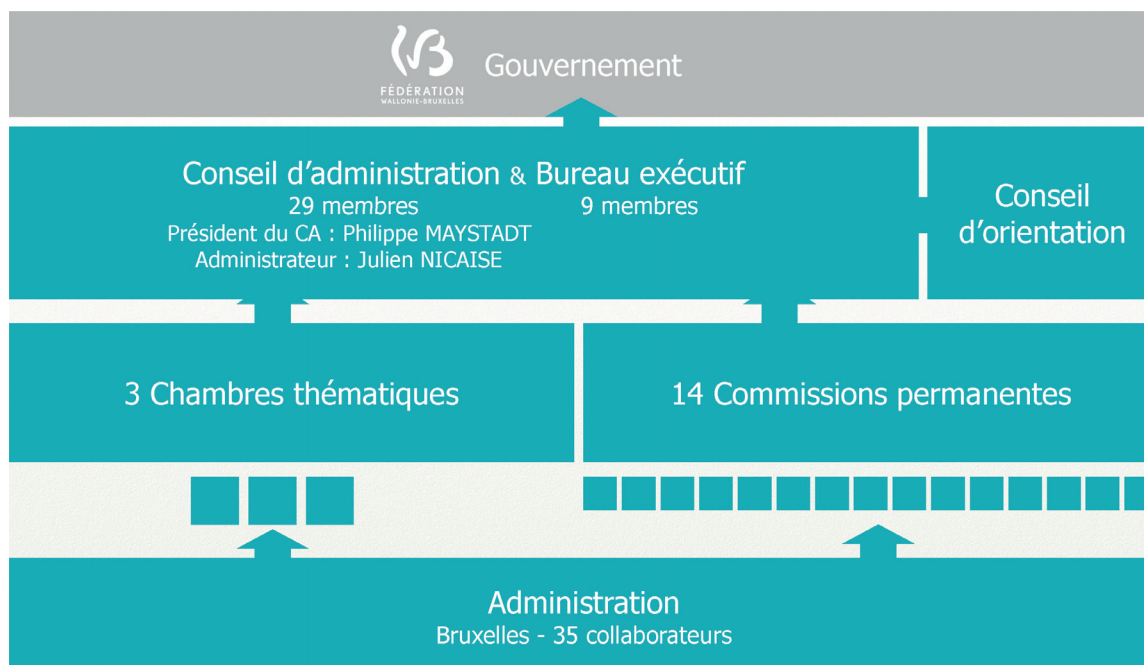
FÉDÉRATION WALLONIE-BRUXELLES

Gouvernement

Conseil d'administration & Bureau exécutif
29 membres 9 membres
Président du CA : Philippe MAYSTADT
Administrateur : Julien NICAISE

Conseil d'orientation

3 Chambres thématiques

14 Commissions permanentes

Administration
Bruxelles - 35 collaborateurs